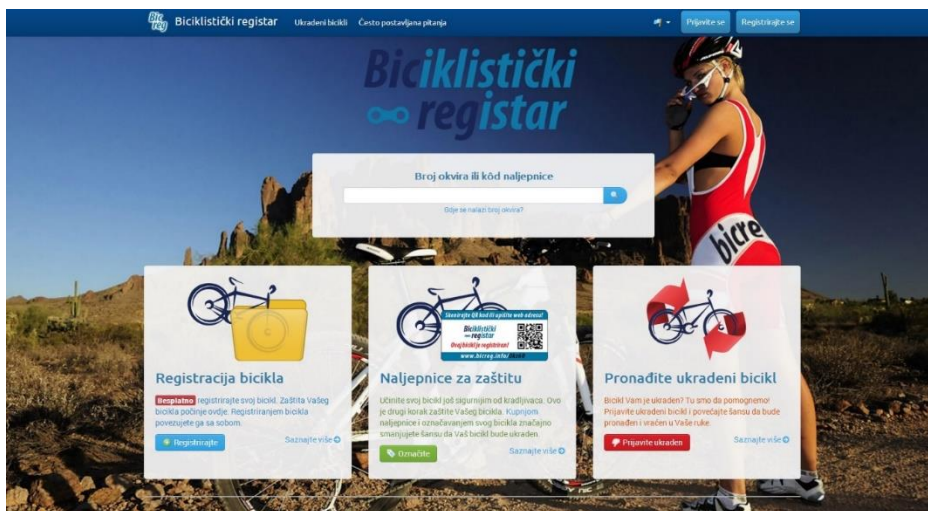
Bic reg Biciklistički registar Ukradeni bicikli Često postavljana pitanja

Prijavite se Registrirajte se

Biciklistički registar

Broj okvira ili kôd naljepnice

Gdje se nalazi broj okvira?

Registracija bicikla

Besplatno registrirajte svoj bicikl. Zaštita Vašeg bicikla počinje ovdje. Registriranjem bicikla povezujete ga sa sobom.

Registrirajte

Saznajte više

Skenirajte QR kod ili upišite web adresu!
Biciklistički registar
Ovaj bicikl je registriran!
www.bicreg.info/

Naljepnice za zaštitu

Učinite svoj bicikl još sigurnijim od kradljivaca. Ovo je drugi korak zaštite Vašeg bicikla. Kupnjom naljepnice i označavanjem svog bicikla značajno smanjujete šansu da Vaš bicikl bude ukraden.

Označite

Saznajte više

Pronađite ukradeni bicikl

Bicikl Vam je ukraden? Tu smo da pomognemo! Prijavite ukradeni bicikl i povećajte šansu da bude pronađen i vraćen u Vaše ruke.

Prijavite ukraden

Saznajte više

bicre